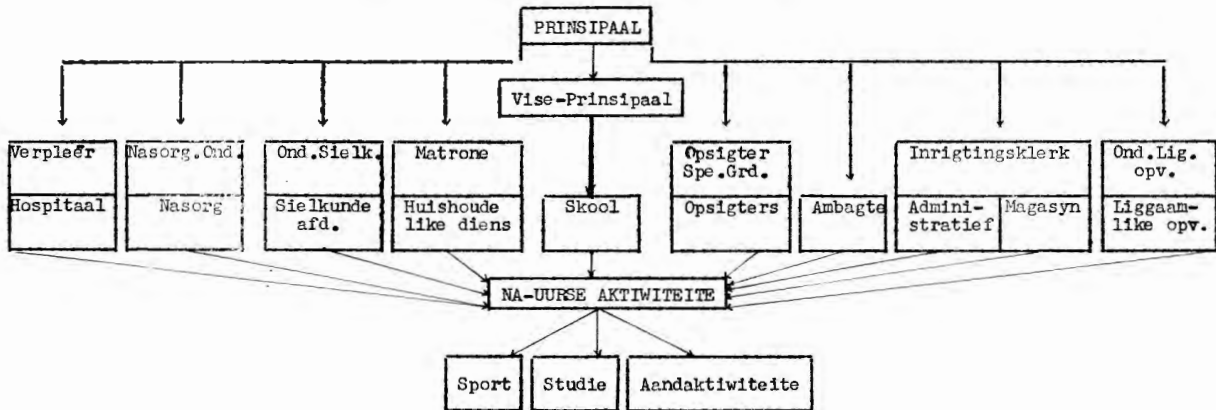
PRINSIPAAL

Vise-Prinsipaal

Verpleër
Hospitaal

Nasorg.Ond.
Nasorg

Ond.Sielk.
Sielkunde afd.

Matrone
Huishoudelike diens

Skool

Opsigter Spe.Grd.
Opsigters

Ambagte

Inrigtingsklerk
Administratief
Magasyn

Ond.Lig. opv.
Liggaamlike opv.

NA-UURSE AKTIWITEITE

Sport
Studie
Aandaktiwiteite